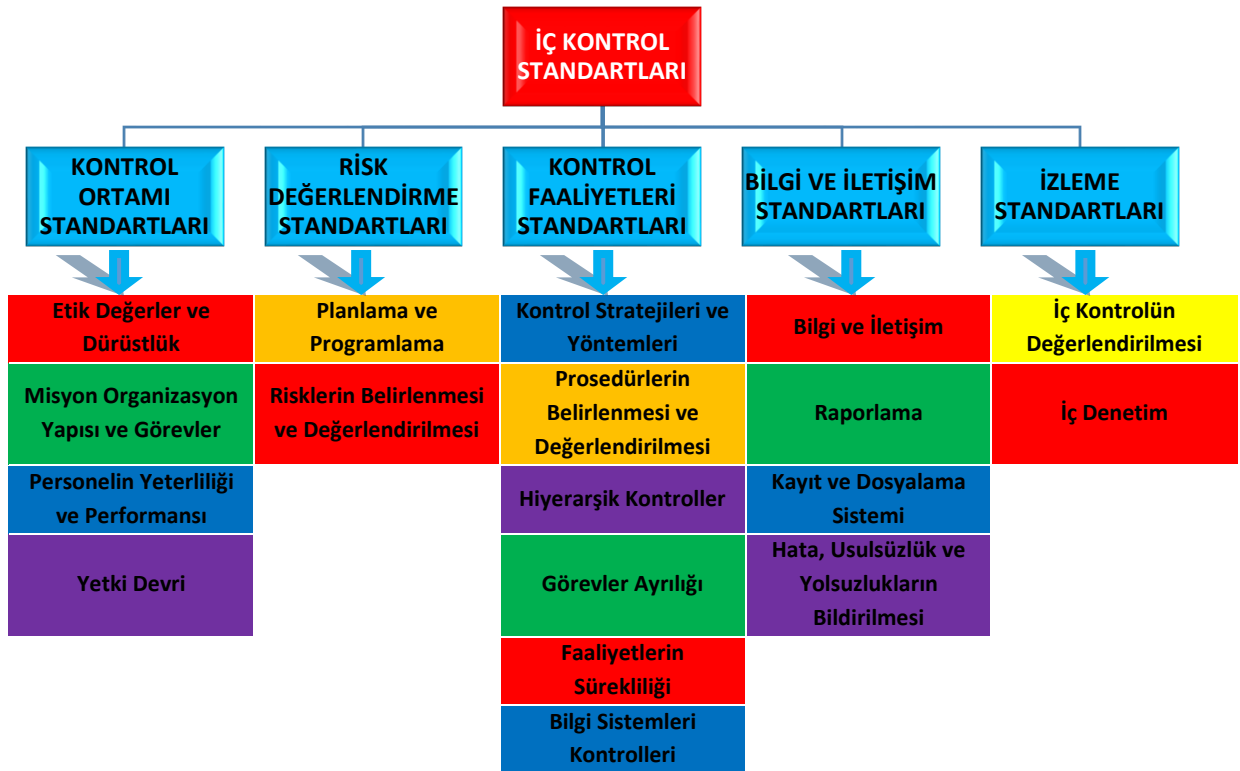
İÇ KONTROL STANDARTLARI

KONTROL ORTAMI STANDARTLARI

RİSK DEĞERLENDİRME STANDARTLARI

KONTROL FAALİYETLERİ STANDARTLARI

BİLGİ VE İLETİŞİM STANDARTLARI

İZLEME STANDARTLARI

Etik Değerler ve Dürüstlük

Misyon Organizasyon Yapısı ve Görevler

Personelin Yeterliliği ve Performansı

Yetki Devri

Planlama ve Programlama

Risklerin Belirlenmesi ve Değerlendirilmesi

Kontrol Stratejileri ve Yöntemleri

Prosedürlerin Belirlenmesi ve Değerlendirilmesi

Hiyerarşik Kontroller

Görevler Ayrılığı

Faaliyetlerin Sürekliliği

Bilgi Sistemleri Kontrolleri

Bilgi ve İletişim

Raporlama

Kayıt ve Dosyalama Sistemi

Hata, Usulsüzlük ve Yolsuzlukların Bildirilmesi

İç Kontrolün Değerlendirilmesi

İç Denetim